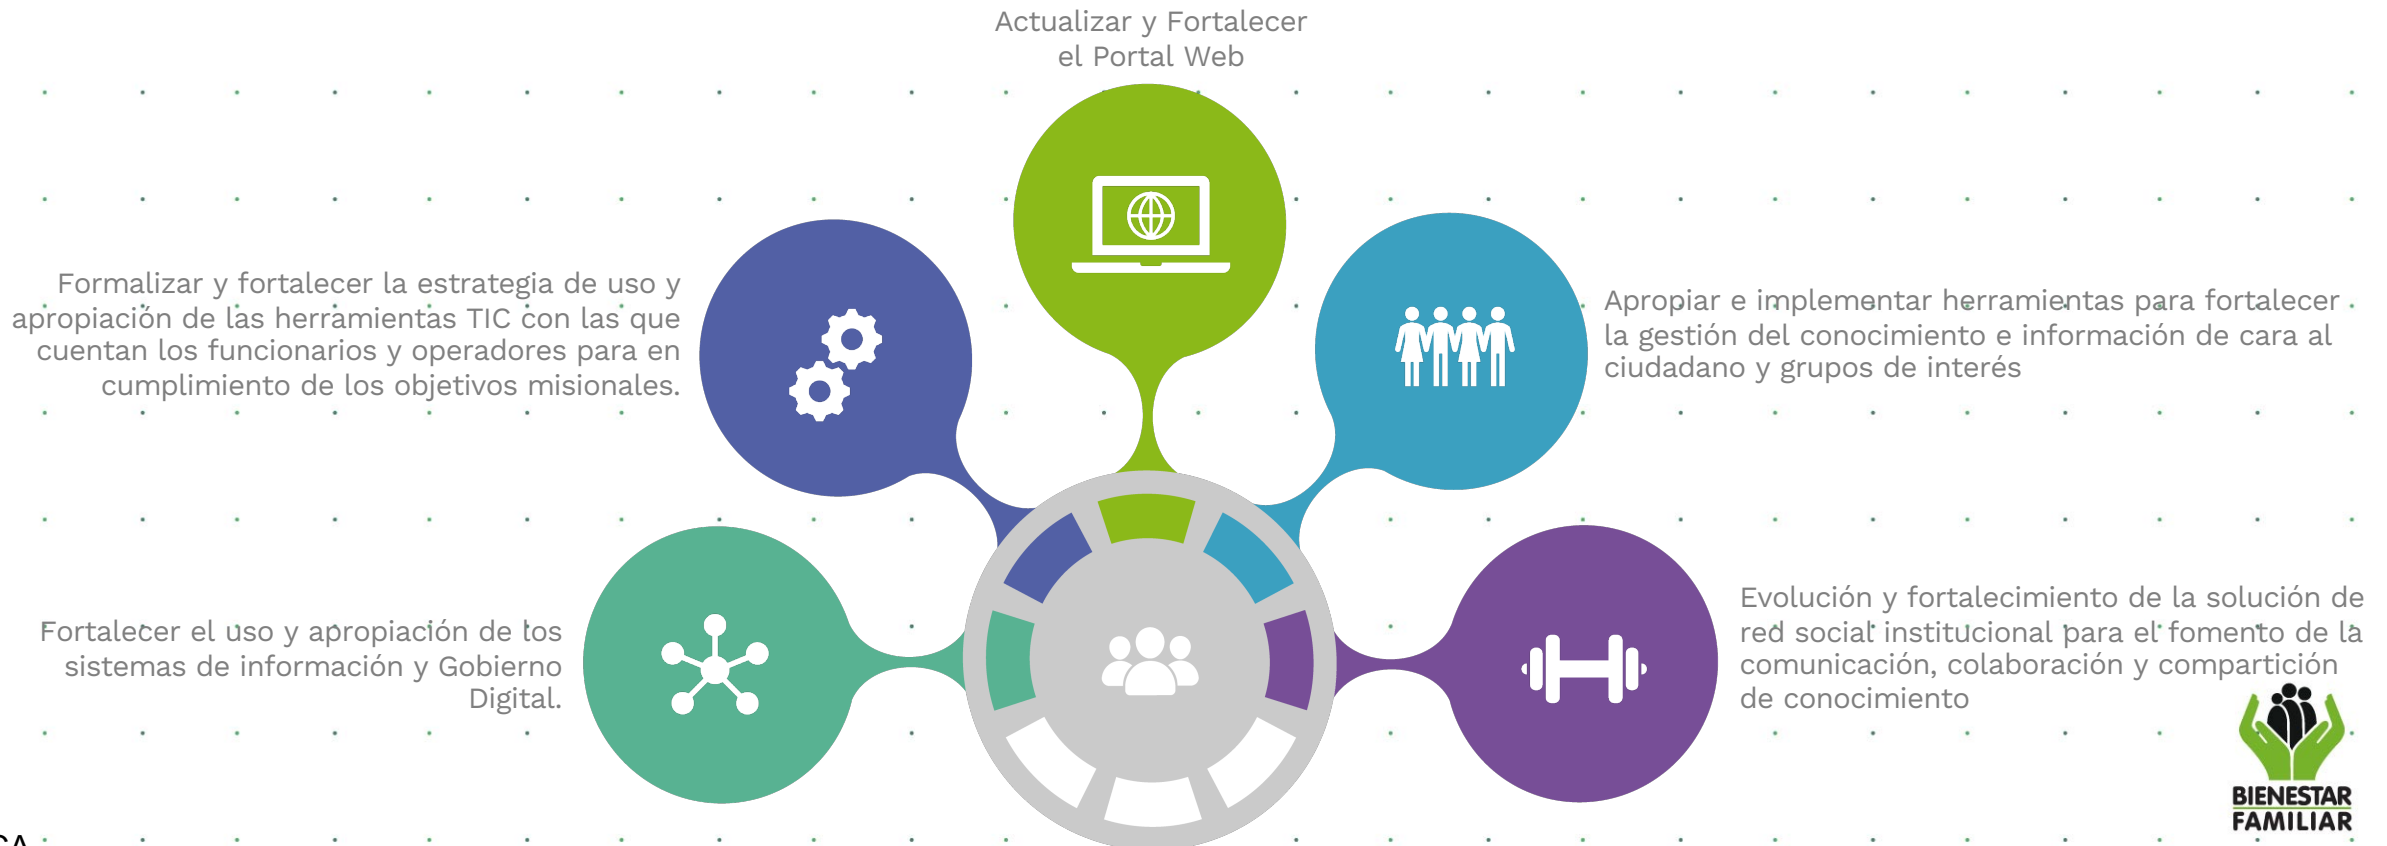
Actualizar y Fortalecer el Portal Web

Formalizar y fortalecer la estrategia de uso y apropiación de las herramientas TIC con las que cuentan los funcionarios y operadores para en cumplimiento de los objetivos misionales.

Apropiar e implementar herramientas para fortalecer la gestión del conocimiento e información de cara al ciudadano y grupos de interés

Fortalecer el uso y apropiación de los sistemas de información y Gobierno Digital.

Evolución y fortalecimiento de la solución de red social institucional para el fomento de la comunicación, colaboración y compartición de conocimiento

BIENESTAR FAMILIAR